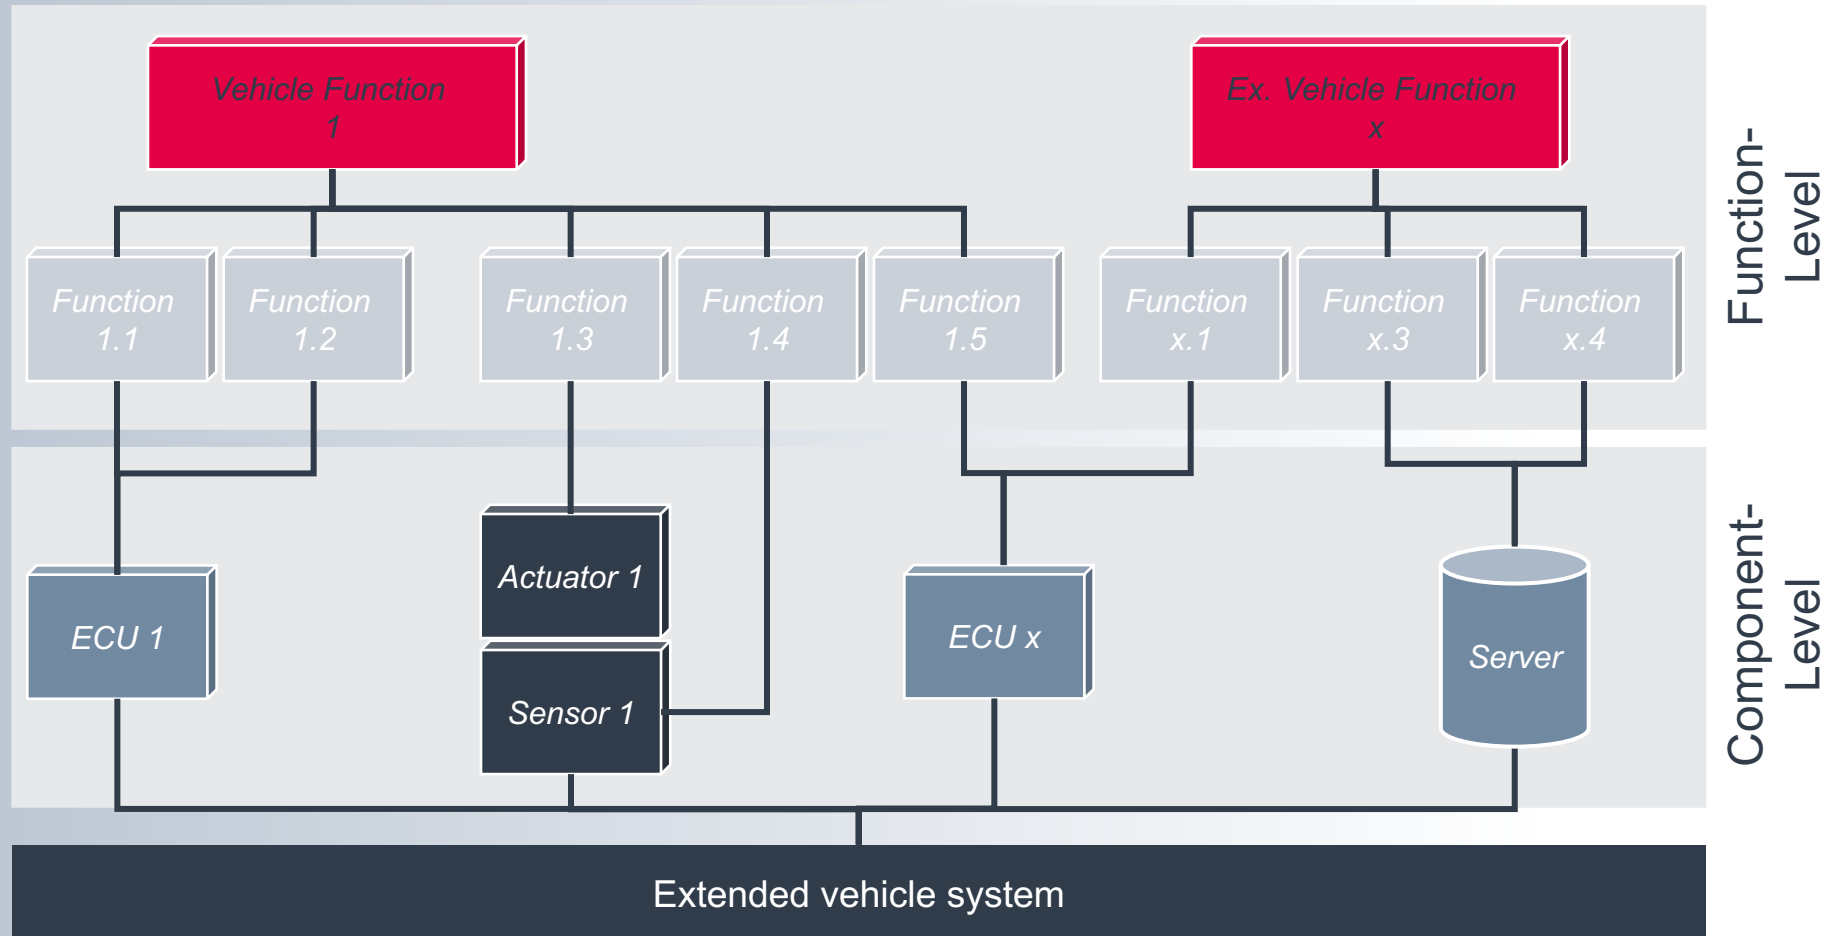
Vehicle Function 1

Ex. Vehicle Function x

Function-Level

Function 1.1

Function 1.2

Function 1.3

Function 1.4

Function 1.5

Function x.1

Function x.3

Function x.4

Component-Level

ECU 1

Actuator 1

Sensor 1

ECU x

Server

Extended vehicle system